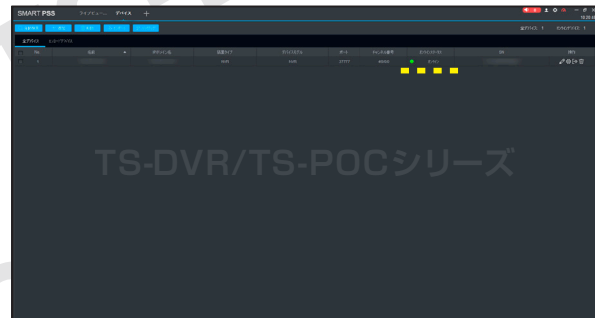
SMART PSS　ライブビュー　デバイス　+

全デバイス　オンラインデバイス

全デバイス: 1　オンラインデバイス: 1

| No. | 名前 | デバイスIP名 | 設置タイプ | デバイスタイプ | ポート | チャンネル番号 | オンラインステータス | SN | 操作 |
|---|---|---|---|---|---|---|---|---|---|
| 1 | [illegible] | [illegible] | NVR | DVR | 37777 | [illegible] | オンライン | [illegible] | |

TS-DVR/TS-POCシリーズ